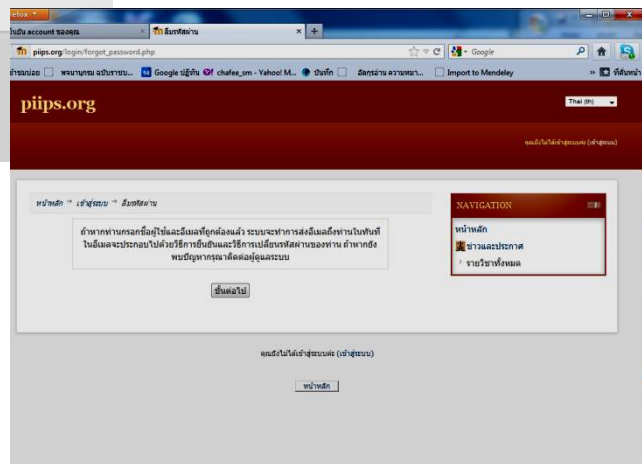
efox
ยืนยัน account ของคุณ
ลืมรหัสผ่าน
piips.org/login/forgot_password.php
Google
ข้าวหน่อย พจนานุกรม ฉบับราชบั... Google ปฏิทิน chafee_sm - Yahoo! M... บันทึก อัลกุรอ่าน ความหมา... Import to Mendeley
ที่คั่นหน้า

piips.org
Thai (th)
คุณยังไม่ได้เข้าสู่ระบบค่ะ (เข้าสู่ระบบ)

หน้าหลัก → เข้าสู่ระบบ → ลืมรหัสผ่าน

ถ้าหากท่านกรอกชื่อผู้ใช้และอีเมลที่ถูกต้องแล้ว ระบบจะทำการส่งอีเมลถึงท่านในทันที ในอีเมลจะประกอบไปด้วยวิธีการยืนยันและวิธีการเปลี่ยนรหัสผ่านของท่าน ถ้าหากยังพบปัญหากรุณาติดต่อผู้ดูแลระบบ

ขั้นต่อไป

NAVIGATION
หน้าหลัก
ข่าวและประกาศ
รายวิชาทั้งหมด

คุณยังไม่ได้เข้าสู่ระบบค่ะ (เข้าสู่ระบบ)

หน้าหลัก